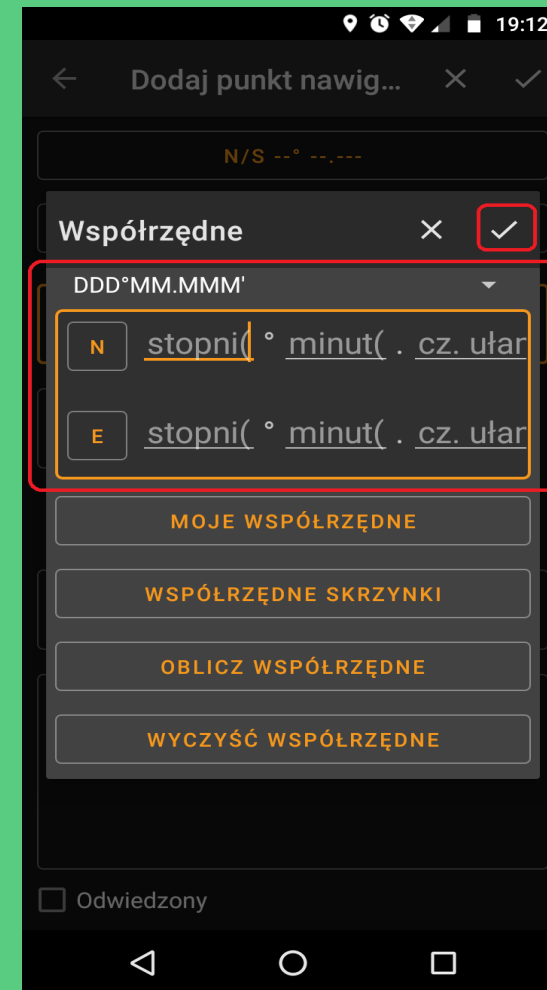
19:12

Dodaj punkt nawig...

N/S --° --.---

Współrzędne

DDD°MM.MMM'

N stopni( ° minut( . cz. ułar

E stopni( ° minut( . cz. ułar

MOJE WSPÓŁRZĘDNE

WSPÓŁRZĘDNE SKRZYNKI

OBLICZ WSPÓŁRZĘDNE

WYCZYŚĆ WSPÓŁRZĘDNE

Odwiedzony